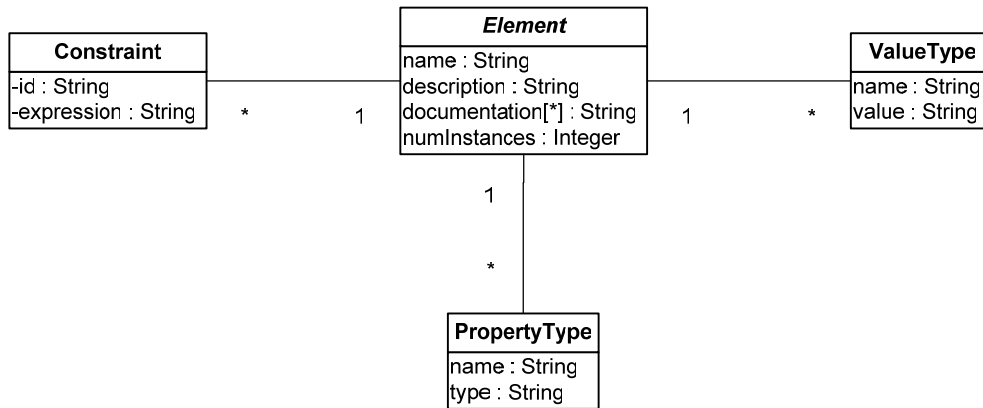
Constraint
-id : String
-expression : String

*

1

Element
name : String
description : String
documentation[*] : String
numInstances : Integer

1

*

ValueType
name : String
value : String

1

*

PropertyType
name : String
type : String